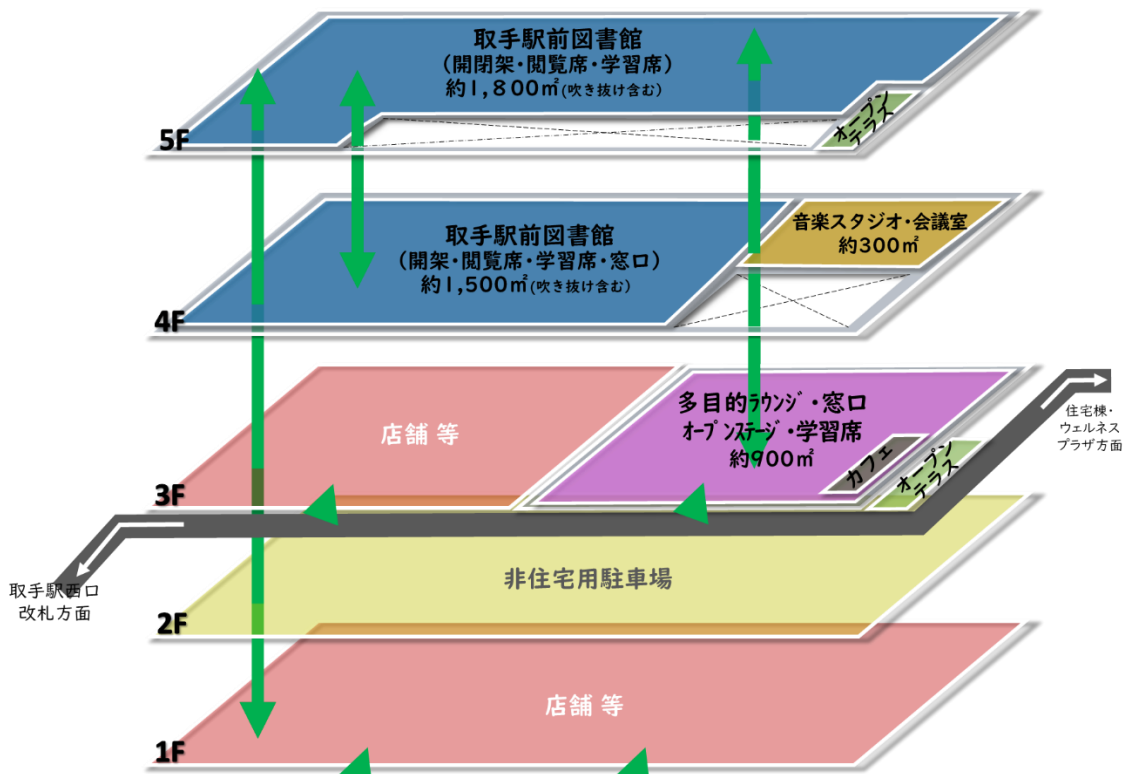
取手駅前図書館
（開閉架・閲覧席・学習席）
約1,800㎡(吹き抜け含む)

オープンテラス

5F

取手駅前図書館
（開架・閲覧席・学習席・窓口）
約1,500㎡(吹き抜け含む)

音楽スタジオ・会議室
約300㎡

4F

店舗 等

多目的ラウンジ・窓口
オープンステージ・学習席
約900㎡

カフェ

オープンテラス

住宅棟・ウェルネスプラザ方面

3F

取手駅西口改札方面

非住宅用駐車場

2F

店舗 等

1F